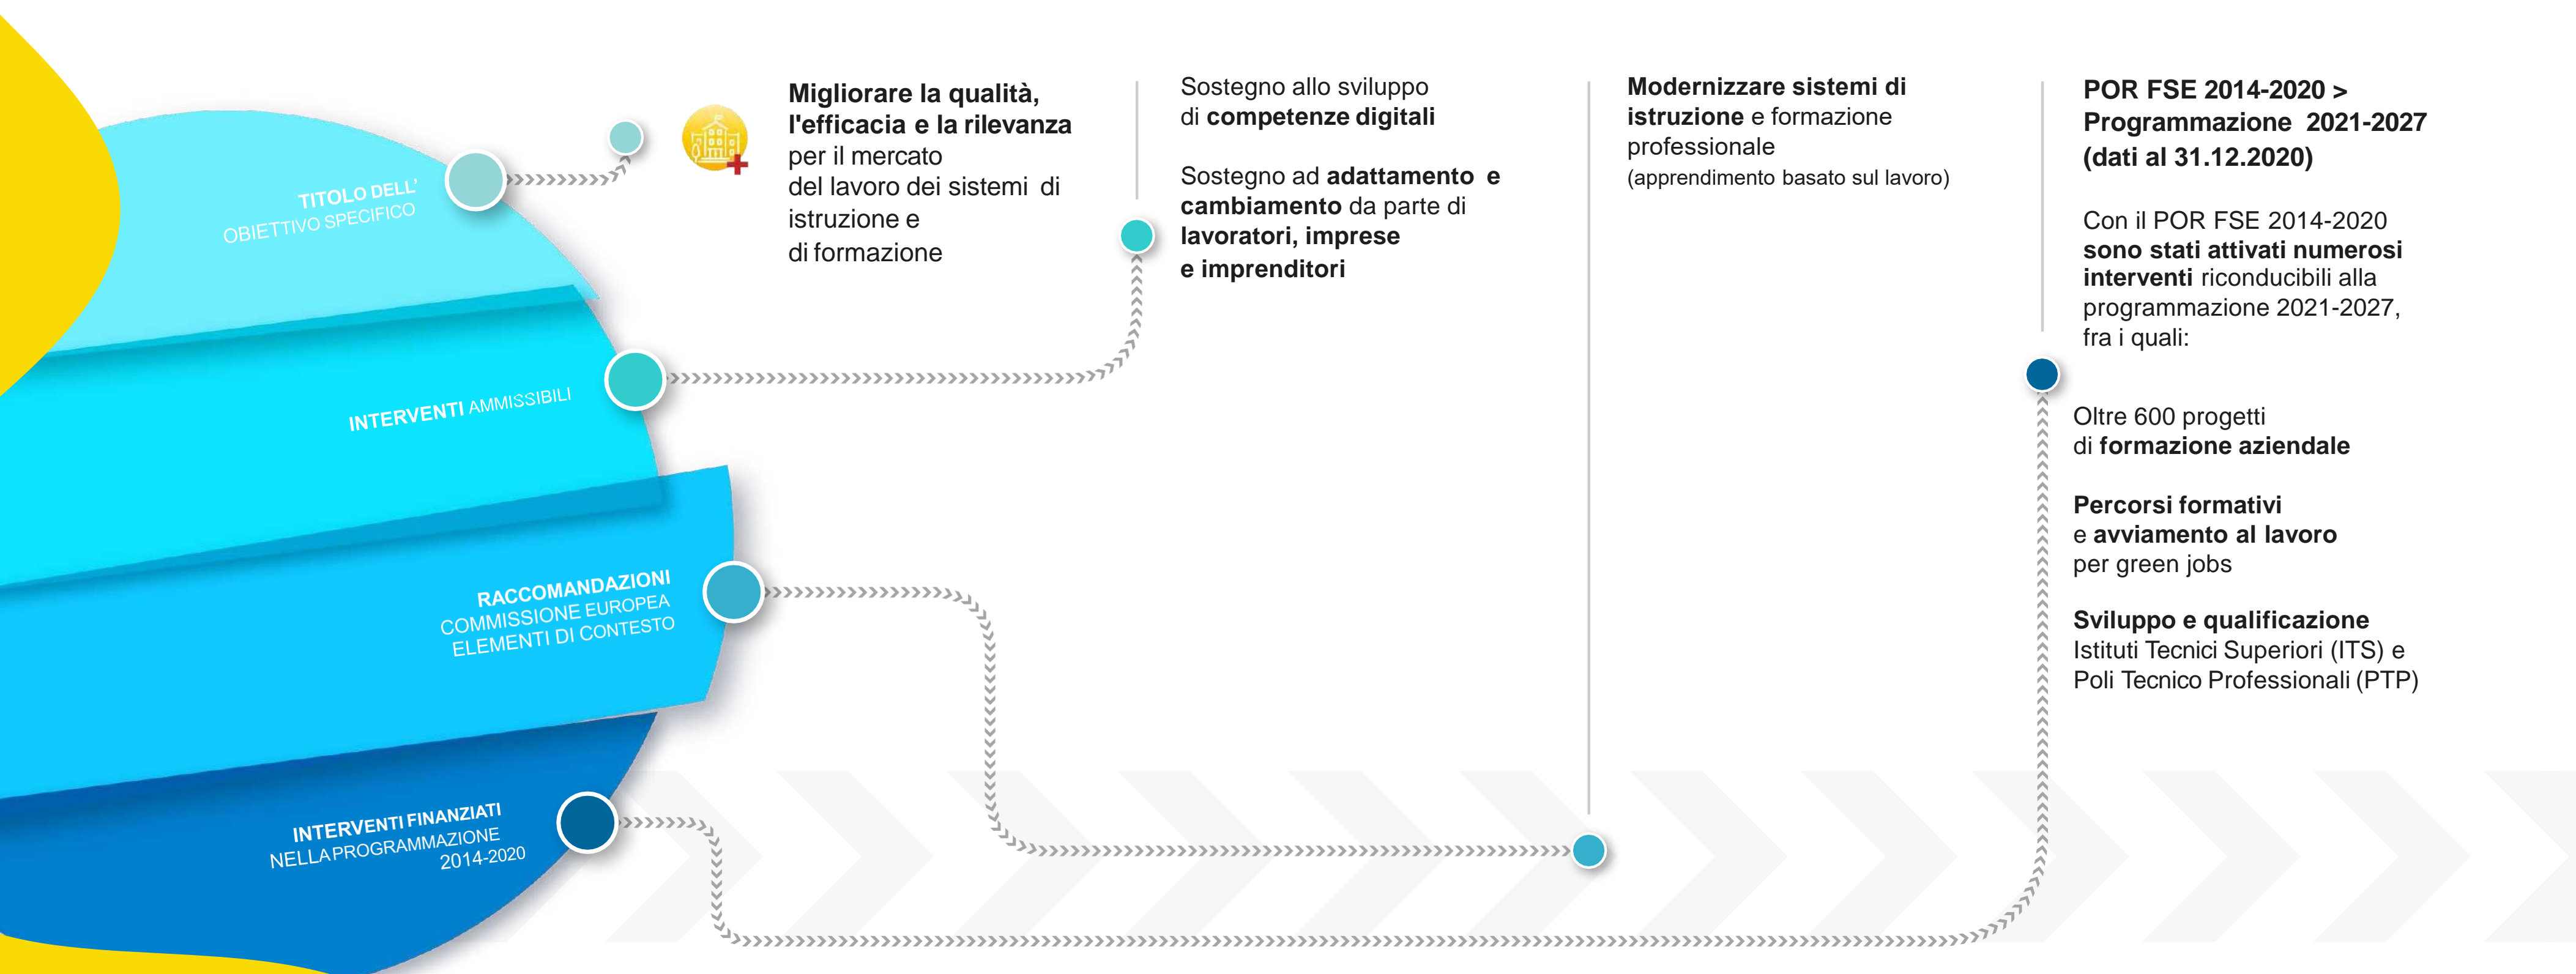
TITOLO DELL'
OBIETTIVO SPECIFICO

INTERVENTI AMMISSIBILI

RACCOMANDAZIONI
COMMISSIONE EUROPEA
ELEMENTI DI CONTESTO

INTERVENTI FINANZIATI
NELLA PROGRAMMAZIONE
2014-2020

Migliorare la qualità, l'efficacia e la rilevanza per il mercato del lavoro dei sistemi di istruzione e di formazione

Sostegno allo sviluppo di competenze digitali

Sostegno ad adattamento e cambiamento da parte di lavoratori, imprese e imprenditori

Modernizzare sistemi di istruzione e formazione professionale
(apprendimento basato sul lavoro)

POR FSE 2014-2020 > Programmazione 2021-2027 (dati al 31.12.2020)

Con il POR FSE 2014-2020 sono stati attivati numerosi interventi riconducibili alla programmazione 2021-2027, fra i quali:

Oltre 600 progetti di formazione aziendale

Percorsi formativi e avviamento al lavoro per green jobs

Sviluppo e qualificazione Istituti Tecnici Superiori (ITS) e Poli Tecnico Professionali (PTP)